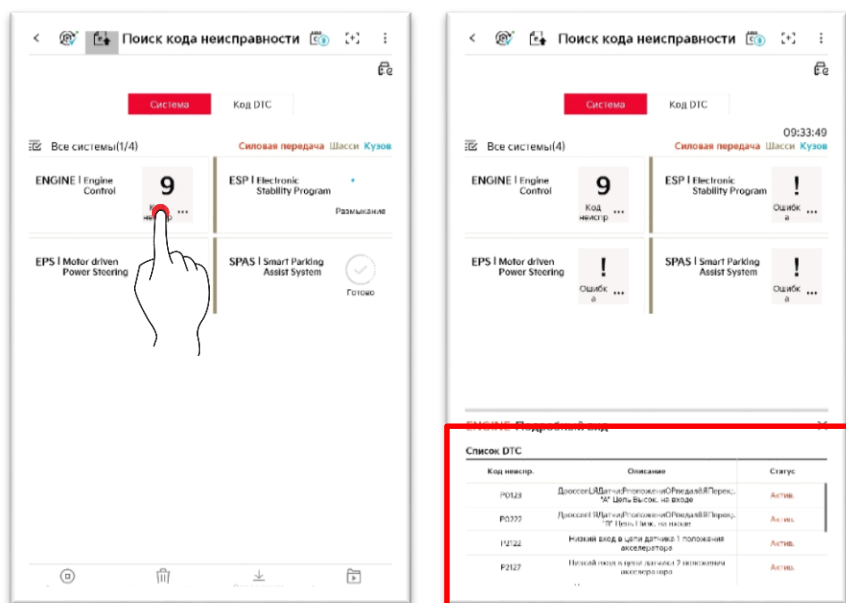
Поиск кода неисправности

Система | Код DTC

Все системы(1/4) | Силовая передача | Шасси | Кузов

ENGINE | Engine Control
9
Код неиспр
...

ESP | Electronic Stability Program
Размыкание

EPS | Motor driven Power Steering

SPAS | Smart Parking Assist System
Готово

Поиск кода неисправности

Система | Код DTC

09:33:49

Все системы(4) | Силовая передача | Шасси | Кузов

ENGINE | Engine Control
9
Код неиспр
...

ESP | Electronic Stability Program
!
Ошибка
...

EPS | Motor driven Power Steering
!
Ошибка
...

SPAS | Smart Parking Assist System
!
Ошибка
...

ENGINE-Подробный вид

Список DTC

| Код неиспр. | Описание | Статус |
|---|---|---|
| P0123 | ДроссельДатчикПоложенияОПедалиВПерекл. "А" Цепь Высок. на входе | Актив. |
| P0222 | ДроссельДатчикПоложенияОПедалиВПерекл. "В" Цепь Низк. на входе | Актив. |
| P2122 | Низкий вход в цепи датчика 1 положения акселератора | Актив. |
| P2127 | Низкий вход в цепи датчика 2 положения акселератора | Актив. |